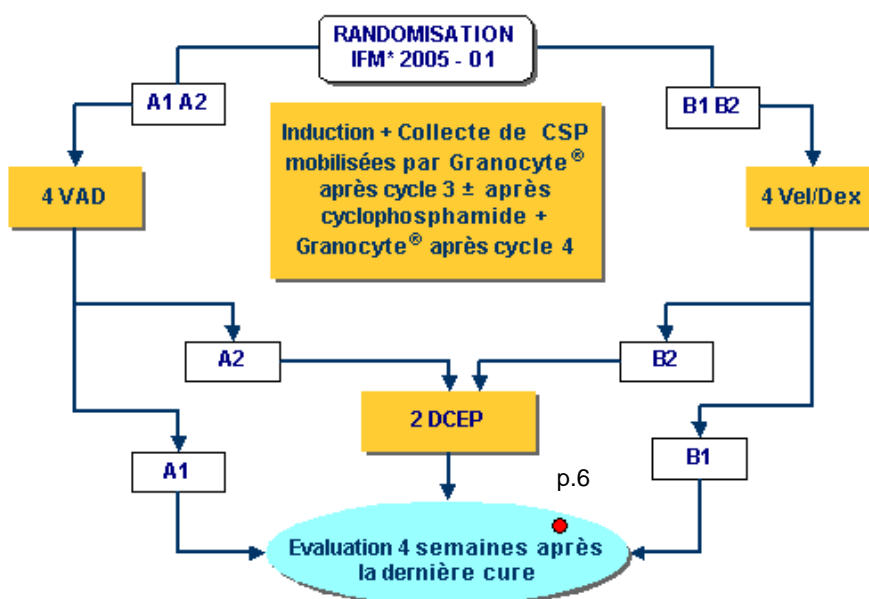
RANDOMISATION
IFM* 2005 - 01

A1 A2

B1 B2

Induction + Collecte de CSP mobilisées par Granocyte$^{®}$ après cycle 3 ± après cyclophosphamide + Granocyte$^{®}$ après cycle 4

4 VAD

4 Vel/Dex

A2

B2

2 DCEP

A1

B1

p.6

Evaluation 4 semaines après la dernière cure